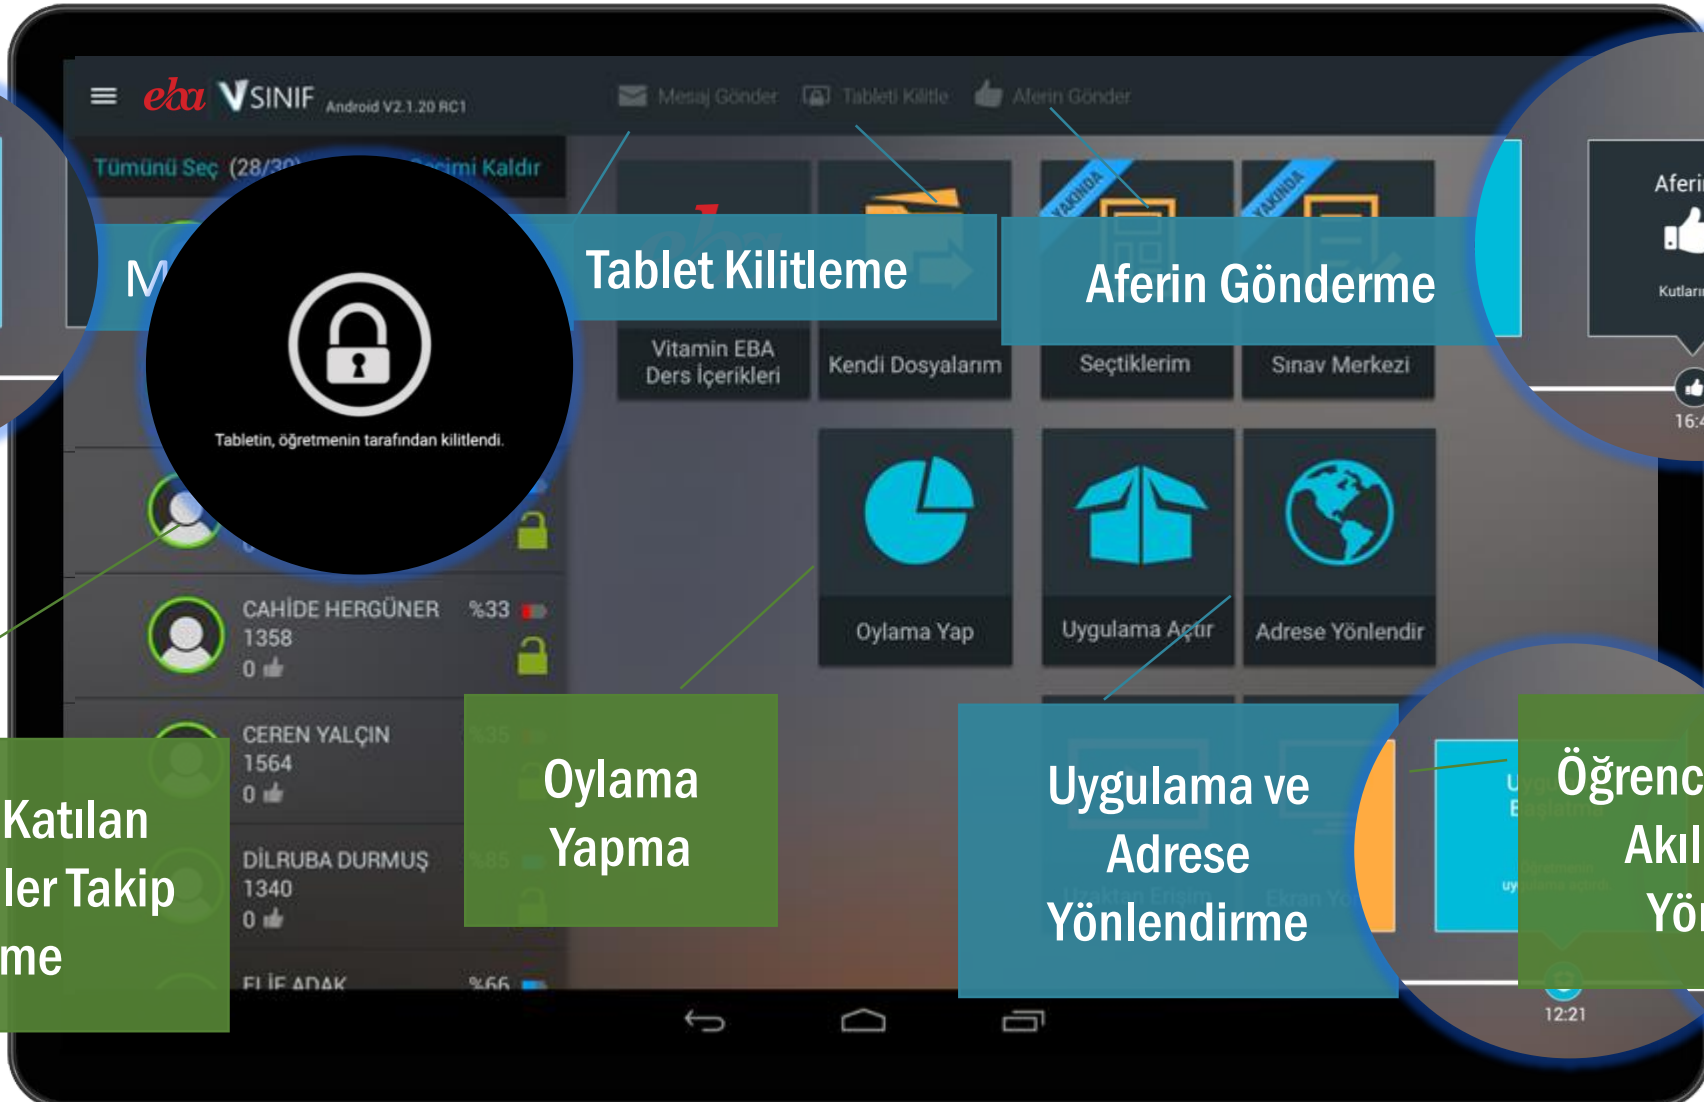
eba VSINIF Android V2.1.20 RC1

Mesaj Gönder   Tableti Kilitle   Aferin Gönder

Tümünü Seç (28/30)   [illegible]imi Kaldır

M

Tablet Kilitleme

Aferin Gönderme

Tabletin, öğretmenin tarafından kilitlendi.

YAKINDA   YAKINDA

Vitamin EBA Ders İçerikleri   Kendi Dosyalarım   Seçtiklerim   Sınav Merkezi

Aferi
Kutları
16:

Oylama Yap   Uygulama Açtır   Adrese Yönlendir

CAHİDE HERGÜNER 1358 0 %33

CEREN YALÇIN 1564 0 %35

DİLRUBA DURMUŞ 1340 0 %85

ELİF ADAK %66

Katılan
ler Takip
me

Oylama Yapma

Uygulama ve Adrese Yönlendirme

Uzaktan Erişim   Ekran Yö

Öğrenc
Akıl
Yö

12:21